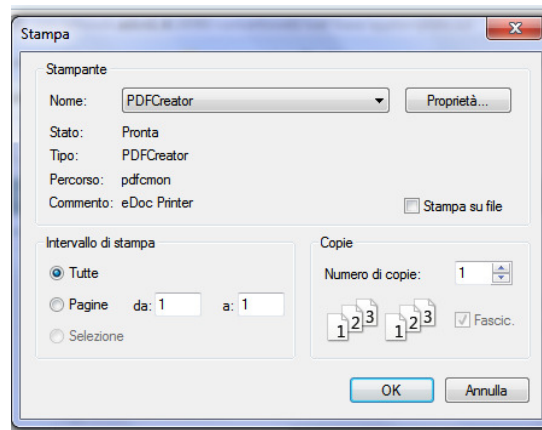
Stampa

Stampante

Nome: PDFCreator

Proprietà...

Stato: Pronta
Tipo: PDFCreator
Percorso: pdfcmon
Commento: eDoc Printer

Stampa su file

Intervallo di stampa

Tutte

Pagine da: 1 a: 1

Selezione

Copie

Numero di copie: 1

1 2 3 1 2 3

Fascic.

OK

Annulla